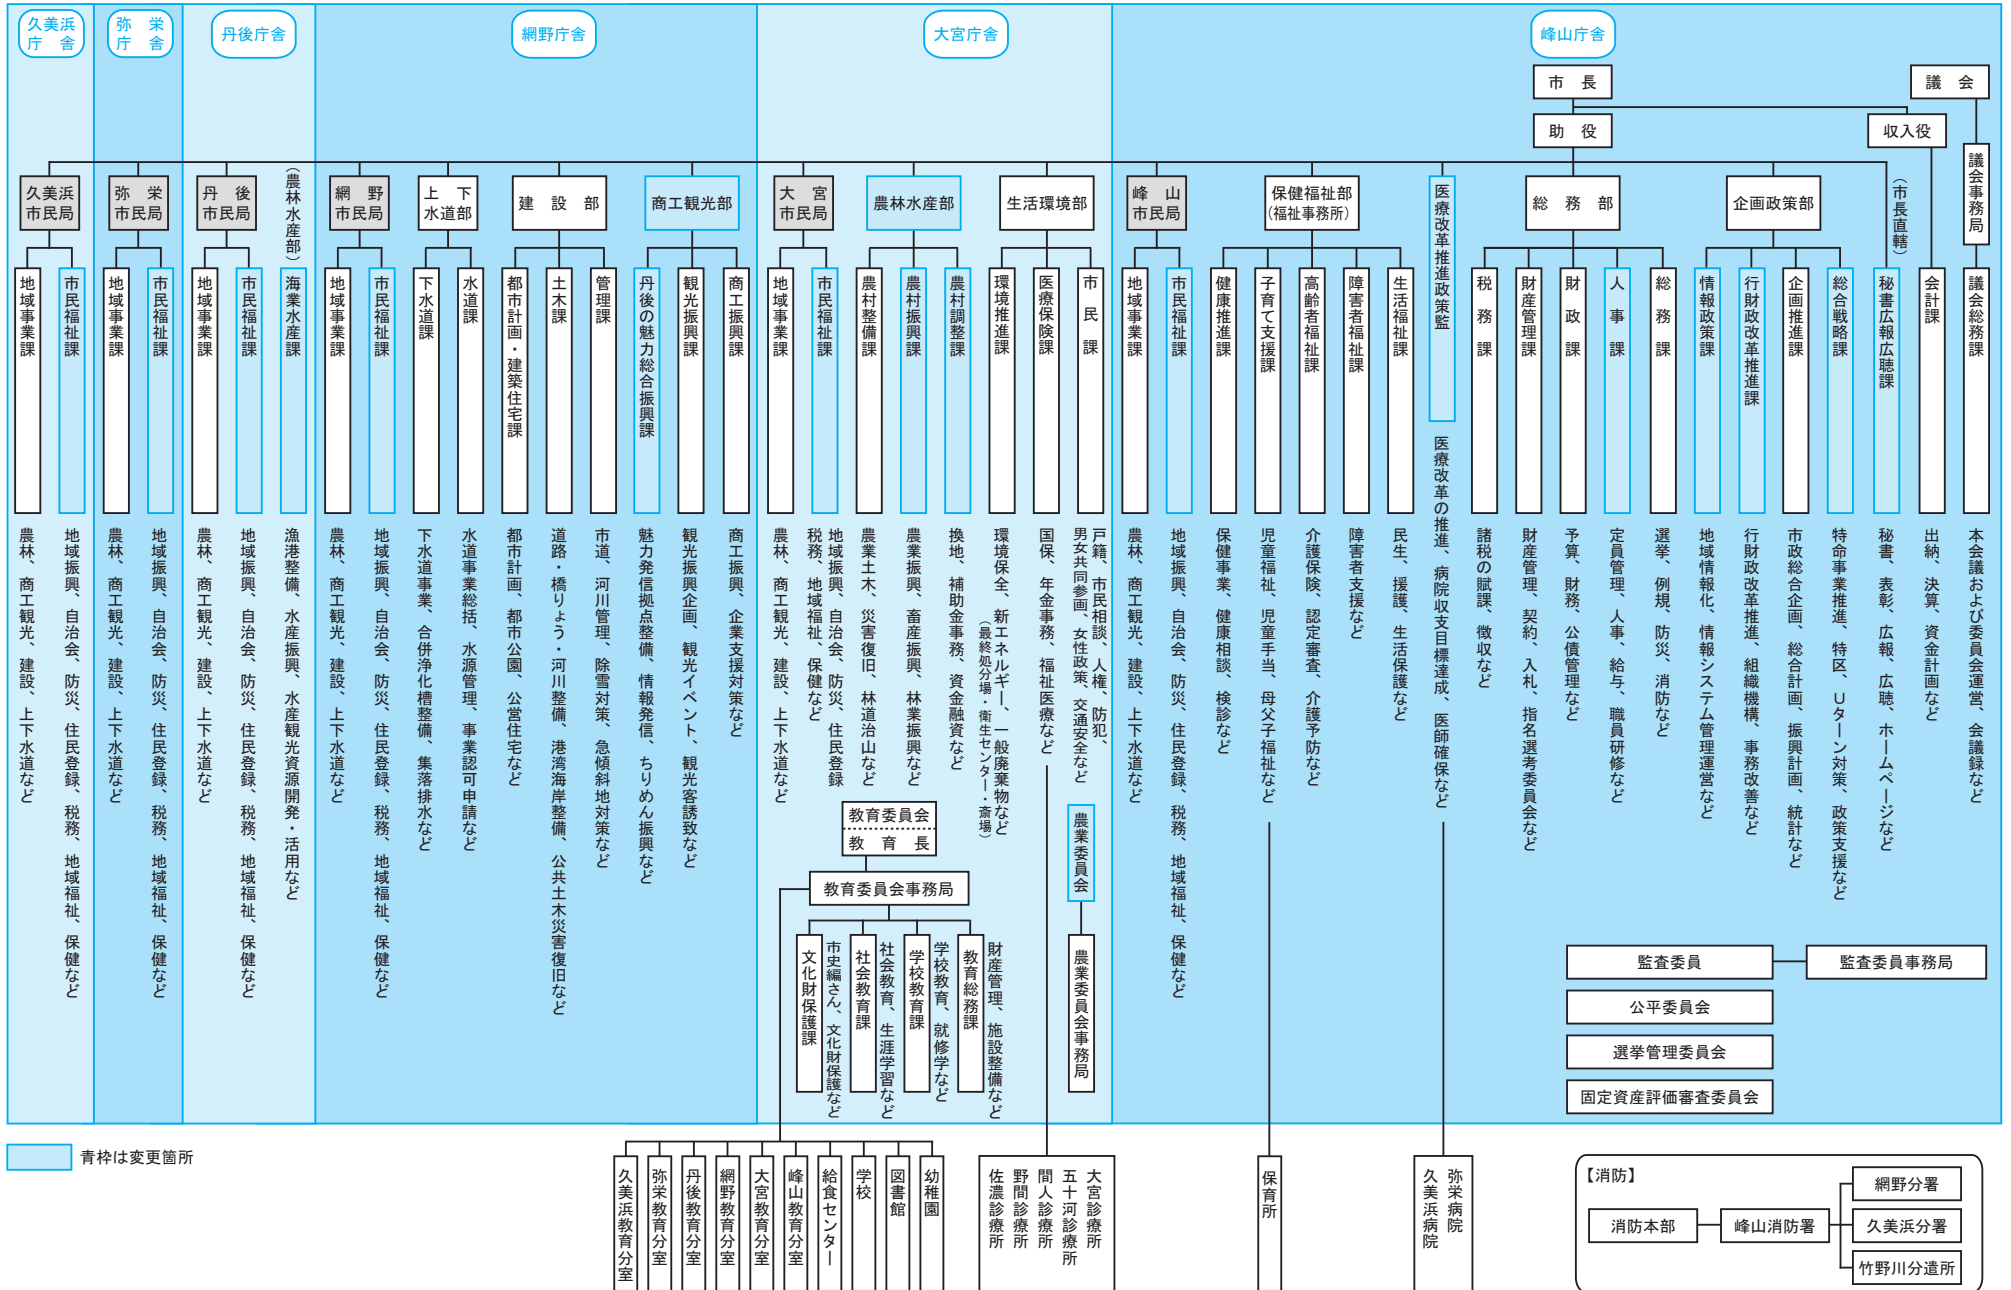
久美浜庁舎

弥栄庁舎

丹後庁舎

網野庁舎

大宮庁舎

峰山庁舎

市長

議会

助役

収入役

議会事務局

久美浜市民局
地域事業課
農林、商工観光、建設、上下水道など
市民福祉課
地域振興、自治会、防災、住民登録、税務、地域福祉、保健など

弥栄市民局
地域事業課
農林、商工観光、建設、上下水道など
市民福祉課
地域振興、自治会、防災、住民登録、税務、地域福祉、保健など

丹後市民局
地域事業課
農林、商工観光、建設、上下水道など
市民福祉課
地域振興、自治会、防災、住民登録、税務、地域福祉、保健など

（農林水産部）
海業水産課
漁港整備、水産振興、水産観光資源開発・活用など

網野市民局
地域事業課
農林、商工観光、建設、上下水道など
市民福祉課
地域振興、自治会、防災、住民登録、税務、地域福祉、保健など

上下水道部
下水道課
下水道事業、合併浄化槽整備、集落排水など
水道課
水道事業総括、水源管理、事業認可申請など

建設部
都市計画・建築住宅課
都市計画、都市公園、公営住宅など
土木課
道路・橋りょう・河川整備、港湾海岸整備、公共土木災害復旧など
管理課
市道、河川管理、除雪対策、急傾斜地対策など

商工観光部
丹後の魅力総合振興課
魅力発信拠点整備、情報発信、ちりめん振興など
観光振興課
観光振興企画、観光イベント、観光客誘致など
商工振興課
商工振興、企業支援対策など

大宮市民局
地域事業課
農林、商工観光、建設、上下水道など
市民福祉課
地域振興、自治会、防災、住民登録、税務、地域福祉、保健など

農林水産部
農村整備課
農業土木、災害復旧、林道治山など
農村振興課
農業振興、畜産振興、林業振興など
農村調整課
換地、補助金事務、資金融資など

生活環境部
環境推進課
環境保全、新エネルギー、一般廃棄物など（最終処分場・衛生センター・斎場）
医療保険課
国保、年金事務、福祉医療など
市民課
戸籍、市民相談、人権、防犯、男女共同参画、女性政策、交通安全など

農業委員会
農業委員会事務局

教育委員会
教育長
教育委員会事務局
文化財保護課
市史編さん、文化財保護など
社会教育課
社会教育、生涯学習など
学校教育課
学校教育、就修学など
教育総務課
財産管理、施設整備など

峰山市民局
地域事業課
農林、商工観光、建設、上下水道など
市民福祉課
地域振興、自治会、防災、住民登録、税務、地域福祉、保健など

保健福祉部（福祉事務所）
健康推進課
保健事業、健康相談、検診など
子育て支援課
児童福祉、児童手当、母子福祉など
高齢者福祉課
介護保険、認定審査、介護予防など
障害者福祉課
障害者支援など
生活福祉課
民生、援護、生活保護など

医療改革推進政策監
医療改革の推進、病院収支目標達成、医師確保など

総務部
税務課
諸税の賦課、徴収など
財産管理課
財産管理、契約、入札、指名選考委員会など
財政課
予算、財務、公債管理など
人事課
定員管理、人事、給与、職員研修など
総務課
選挙、例規、防災、消防など

企画政策部
情報政策課
地域情報化、情報システム管理運営など
行財政改革推進課
行財政改革推進、組織機構、事務改善など
企画推進課
市政総合企画、総合計画、振興計画、統計など
総合戦略課
特命事業推進、特区、Uターン対策、政策支援など

（市長直轄）
秘書広報広聴課
秘書、表彰、広報、広聴、ホームページなど

会計課
出納、決算、資金計画など

議会総務課
本会議および委員会運営、会議録など

監査委員
監査委員事務局
公平委員会
選挙管理委員会
固定資産評価審査委員会

青枠は変更箇所

久美浜教育分室
弥栄教育分室
丹後教育分室
網野教育分室
大宮教育分室
峰山教育分室
給食センター
学校
図書館
幼稚園

大宮診療所
五十河診療所
間人診療所
野間診療所
佐濃診療所

保育所

弥栄病院
久美浜病院

【消防】
消防本部
峰山消防署
網野分署
久美浜分署
竹野川分遣所